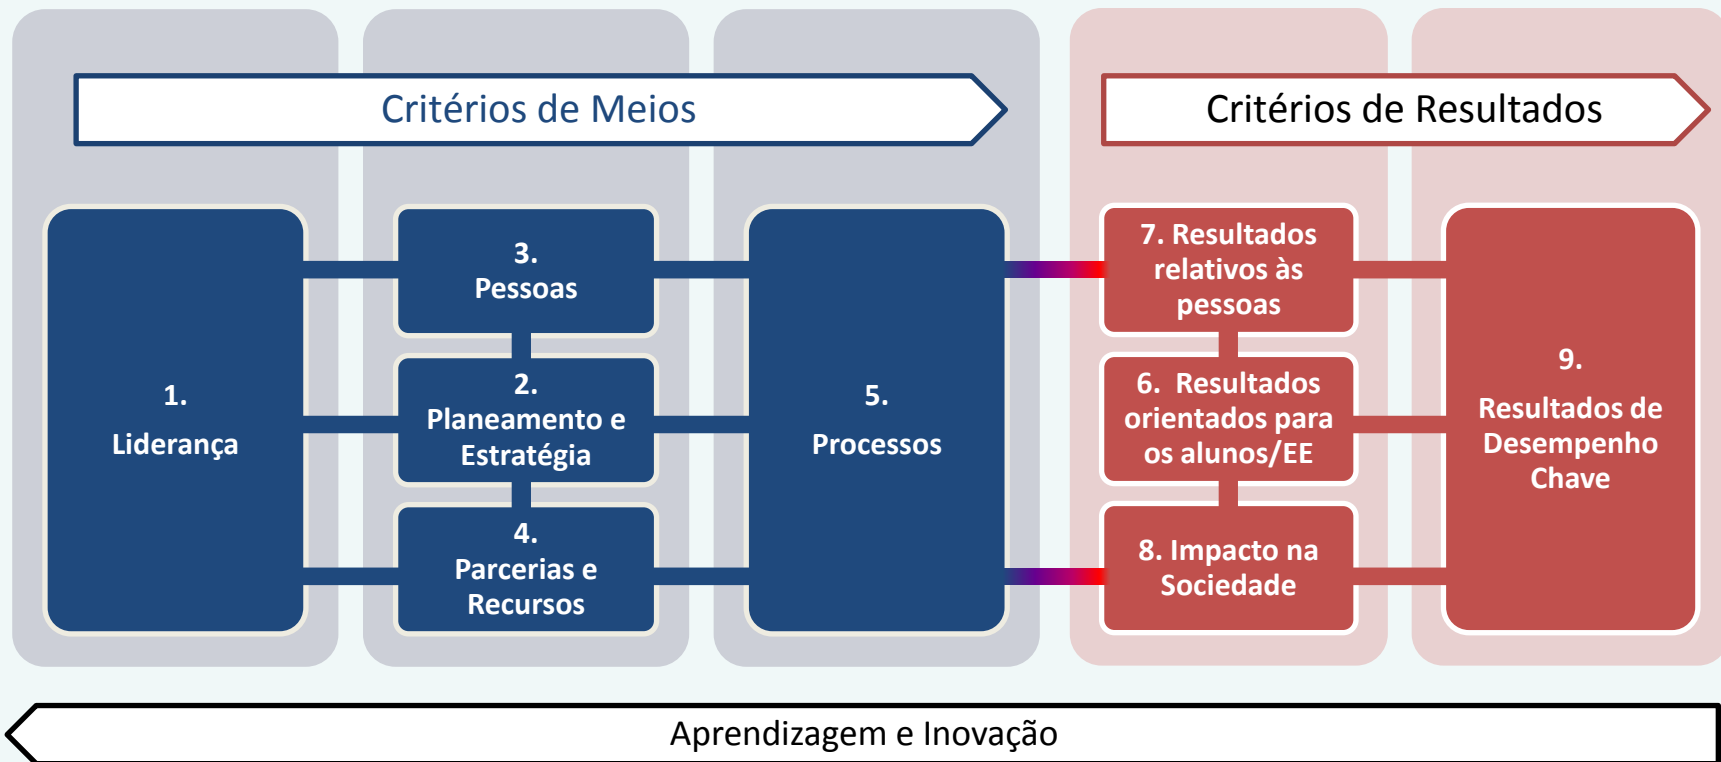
Critérios de Meios

Critérios de Resultados

1.
Liderança

3.
Pessoas

2.
Planeamento e Estratégia

4.
Parcerias e Recursos

5.
Processos

7. Resultados relativos às pessoas

6. Resultados orientados para os alunos/EE

8. Impacto na Sociedade

9.
Resultados de Desempenho Chave

Aprendizagem e Inovação